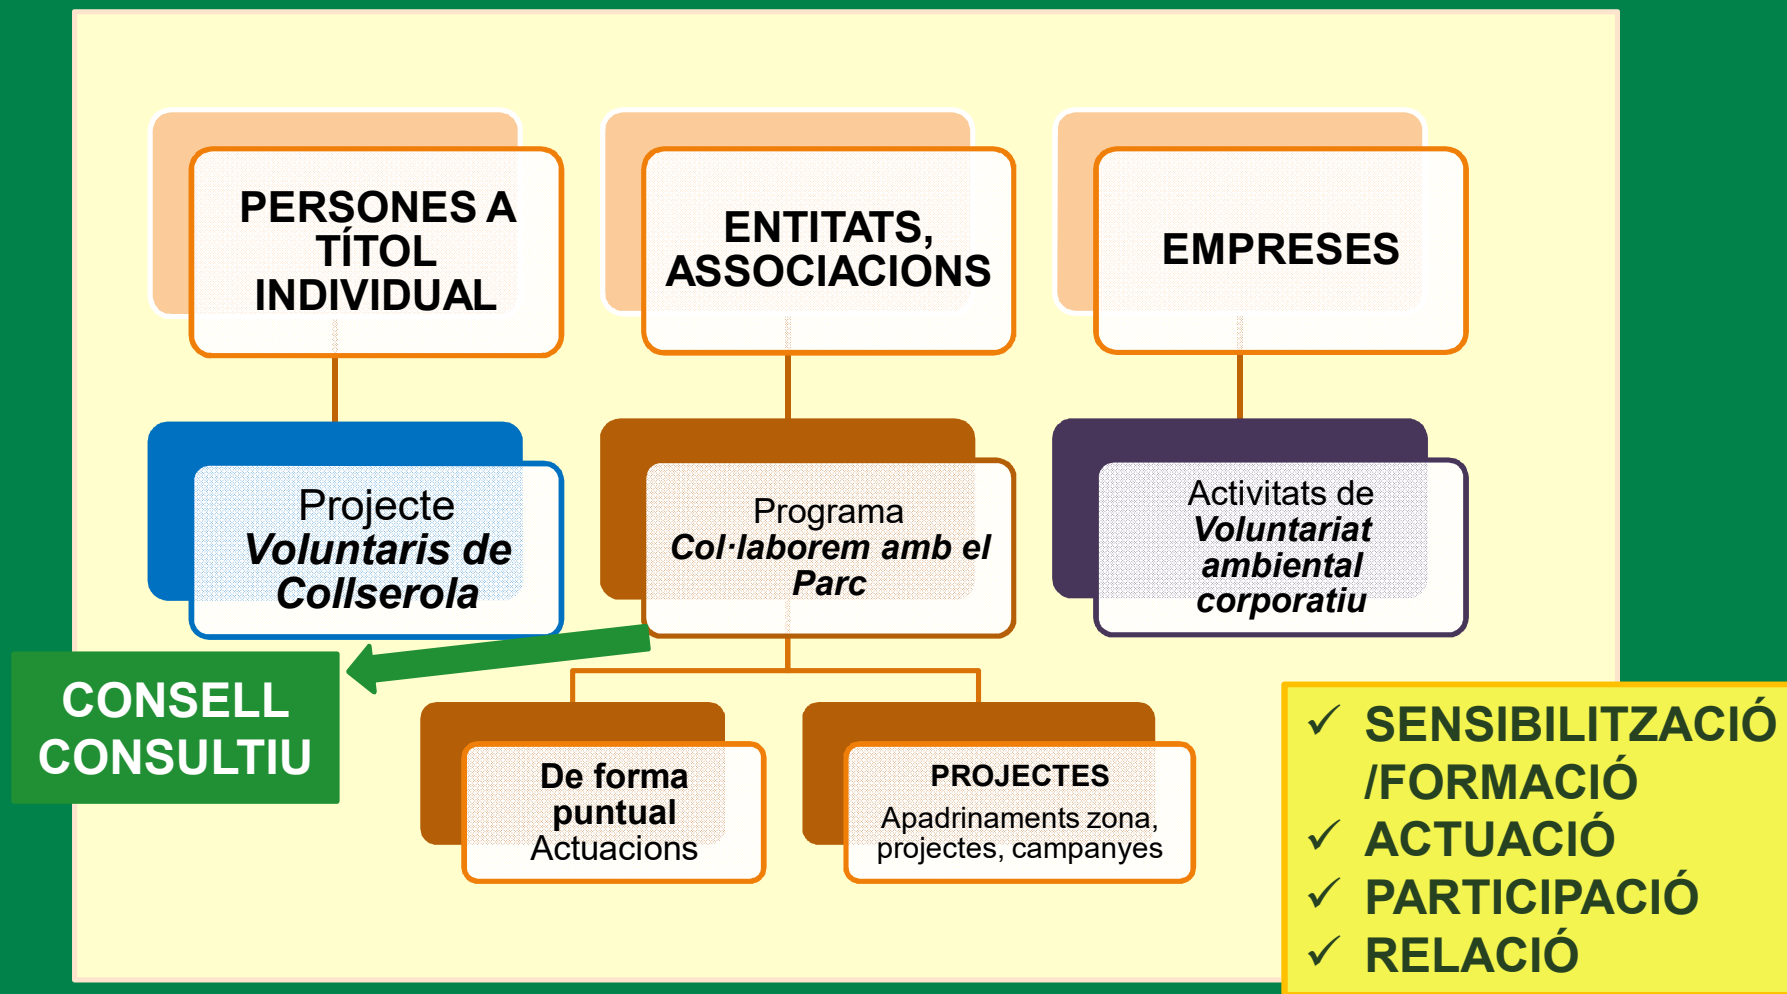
PERSONES A TÍTOL INDIVIDUAL

ENTITATS, ASSOCIACIONS

EMPRESES

Projecte
***Voluntaris de Collserola***

Programa
***Col·laborem amb el Parc***

Activitats de
***Voluntariat ambiental corporatiu***

CONSELL CONSULTIU

**De forma puntual**
Actuacions

**PROJECTES**
Apadrinaments zona, projectes, campanyes

✓ SENSIBILITZACIÓ /FORMACIÓ
✓ ACTUACIÓ
✓ PARTICIPACIÓ
✓ RELACIÓ